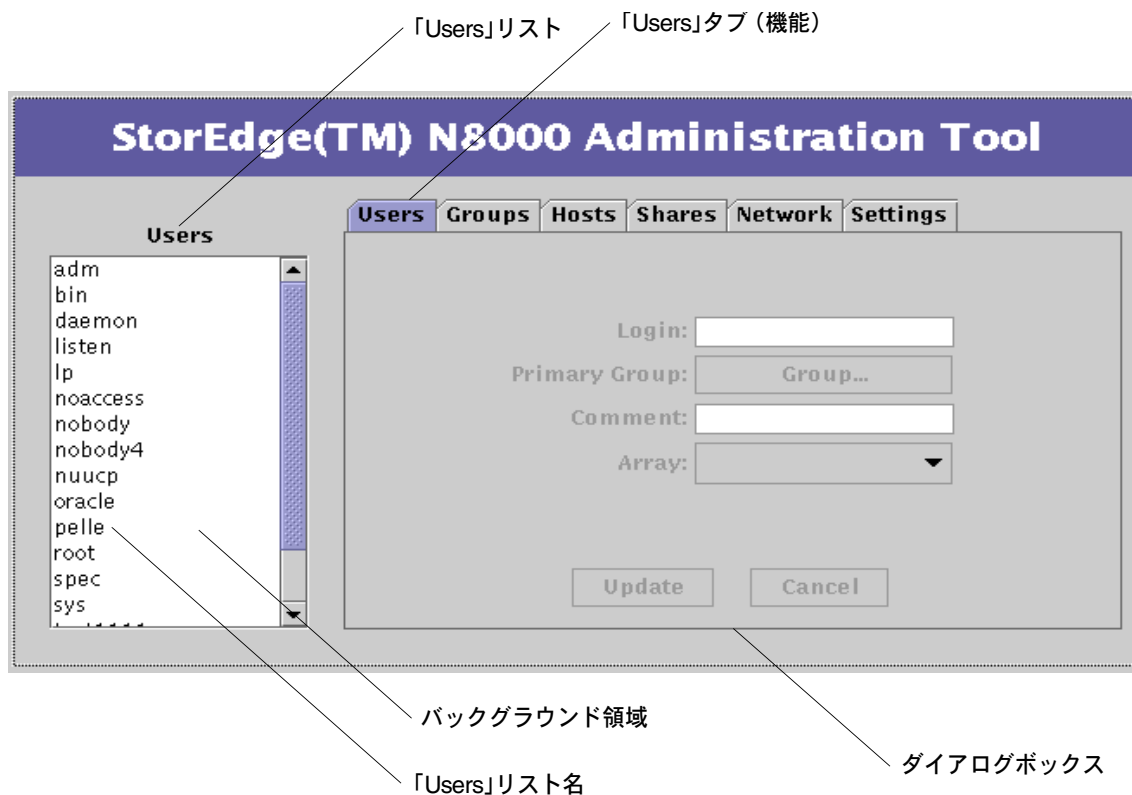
「Users」リスト

「Users」タブ (機能)

StorEdge(TM) N8000 Administration Tool

Users

adm
bin
daemon
listen
lp
noaccess
nobody
nobody4
nuucp
oracle
pelle
root
spec
sys
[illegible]

Users | Groups | Hosts | Shares | Network | Settings

Login:
Primary Group: Group...
Comment:
Array:

Update
Cancel

バックグラウンド領域

ダイアログボックス

「Users」リスト名